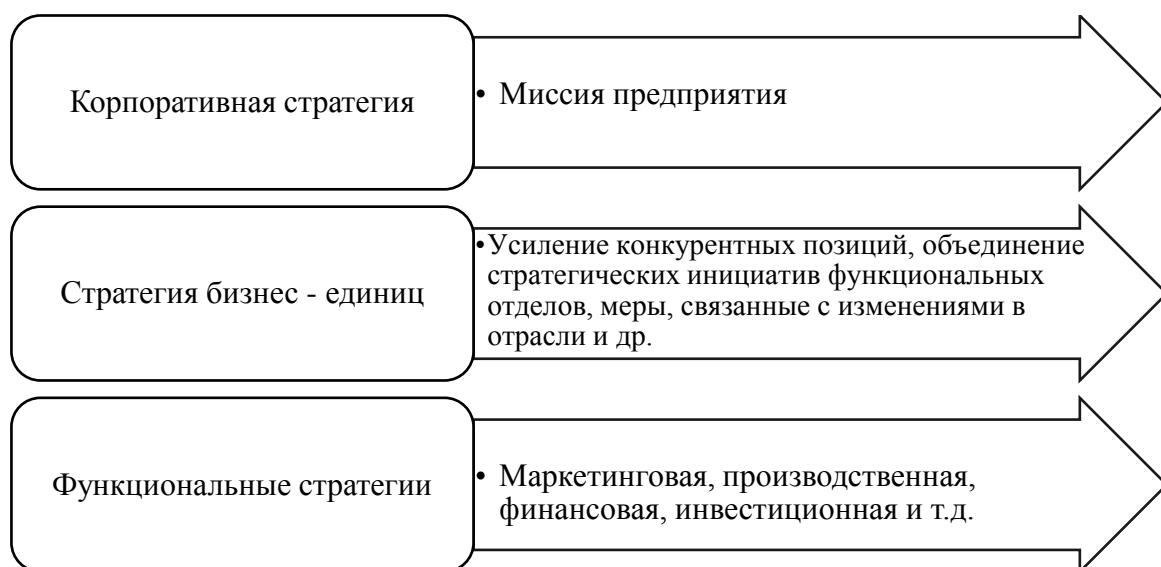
Корпоративная стратегия

• Миссия предприятия

Стратегия бизнес - единиц

• Усиление конкурентных позиций, объединение стратегических инициатив функциональных отделов, меры, связанные с изменениями в отрасли и др.

Функциональные стратегии

• Маркетинговая, производственная, финансовая, инвестиционная и т.д.